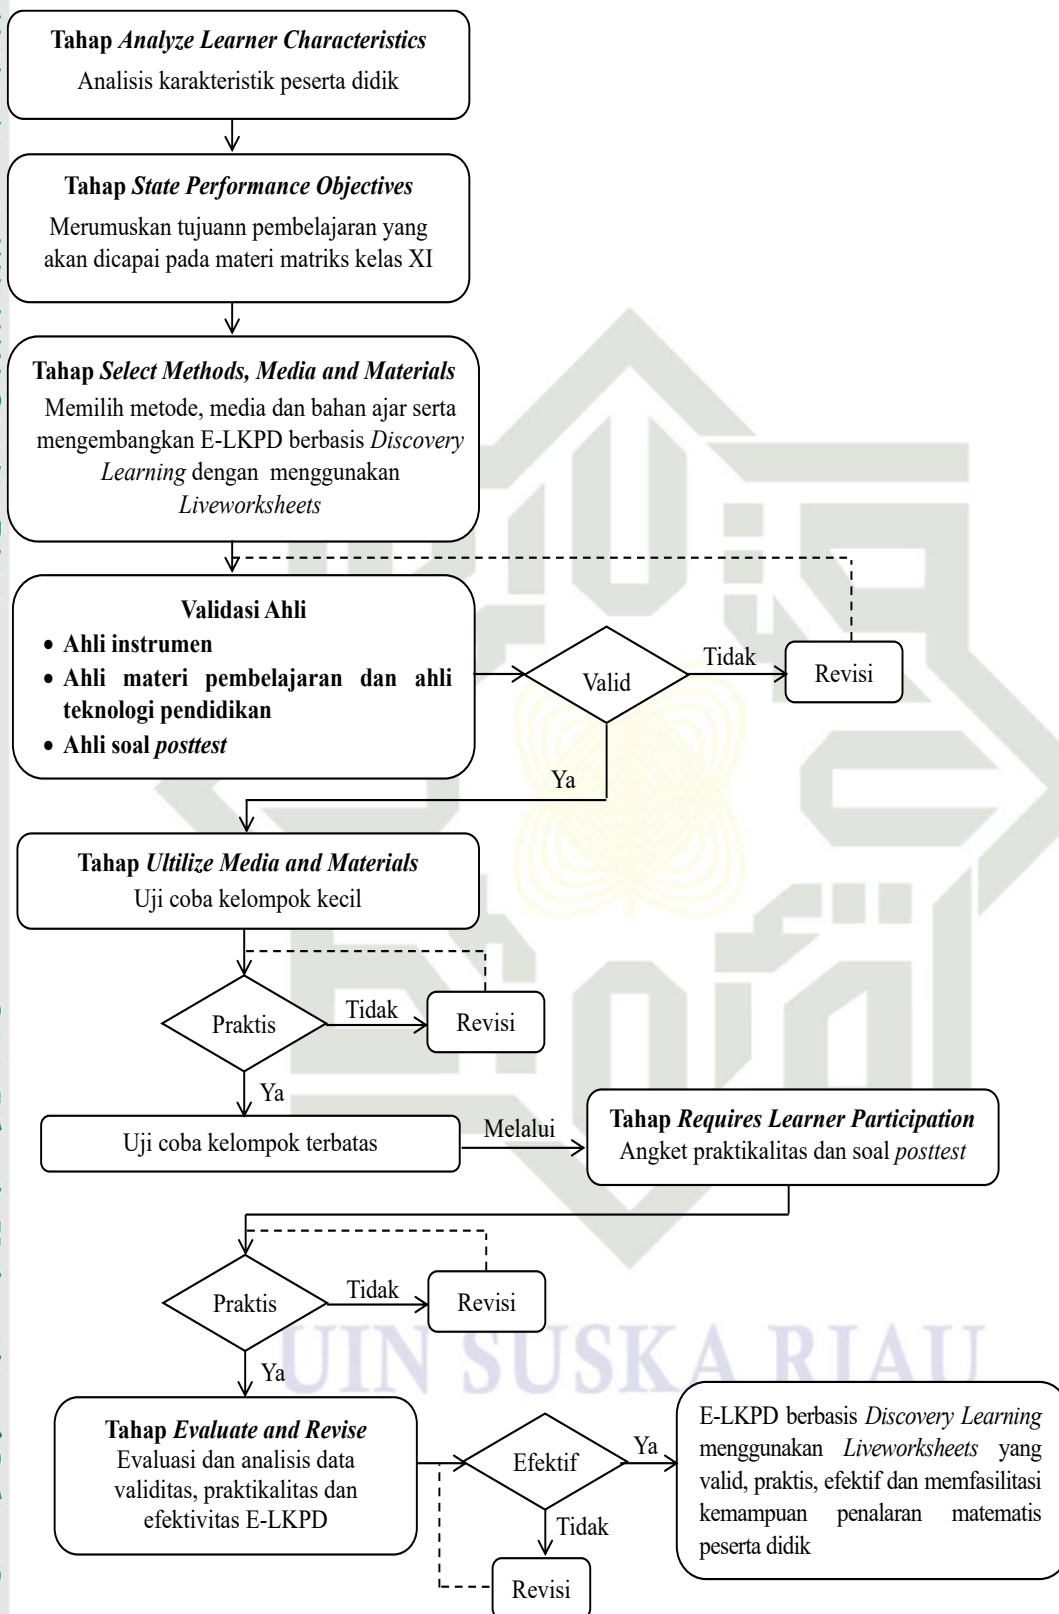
**Tahap *Analyze Learner Characteristics***
Analisis karakteristik peserta didik

**Tahap *State Performance Objectives***
Merumuskan tujuann pembelajaran yang akan dicapai pada materi matriks kelas XI

**Tahap *Select Methods, Media and Materials***
Memilih metode, media dan bahan ajar serta mengembangkan E-LKPD berbasis *Discovery Learning* dengan menggunakan *Liveworksheets*

**Validasi Ahli**
- **Ahli instrumen**
- **Ahli materi pembelajaran dan ahli teknologi pendidikan**
- **Ahli soal *posttest***

Valid
Tidak
Revisi
Ya

**Tahap *Ultilize Media and Materials***
Uji coba kelompok kecil

Praktis
Tidak
Revisi
Ya

Uji coba kelompok terbatas
Melalui

**Tahap *Requires Learner Participation***
Angket praktikalitas dan soal *posttest*

Praktis
Tidak
Revisi
Ya

**Tahap *Evaluate and Revise***
Evaluasi dan analisis data validitas, praktikalitas dan efektivitas E-LKPD

Efektif
Ya
Tidak
Revisi

E-LKPD berbasis *Discovery Learning* menggunakan *Liveworksheets* yang valid, praktis, efektif dan memfasilitasi kemampuan penalaran matematis peserta didik

UIN SUSKA RIAU